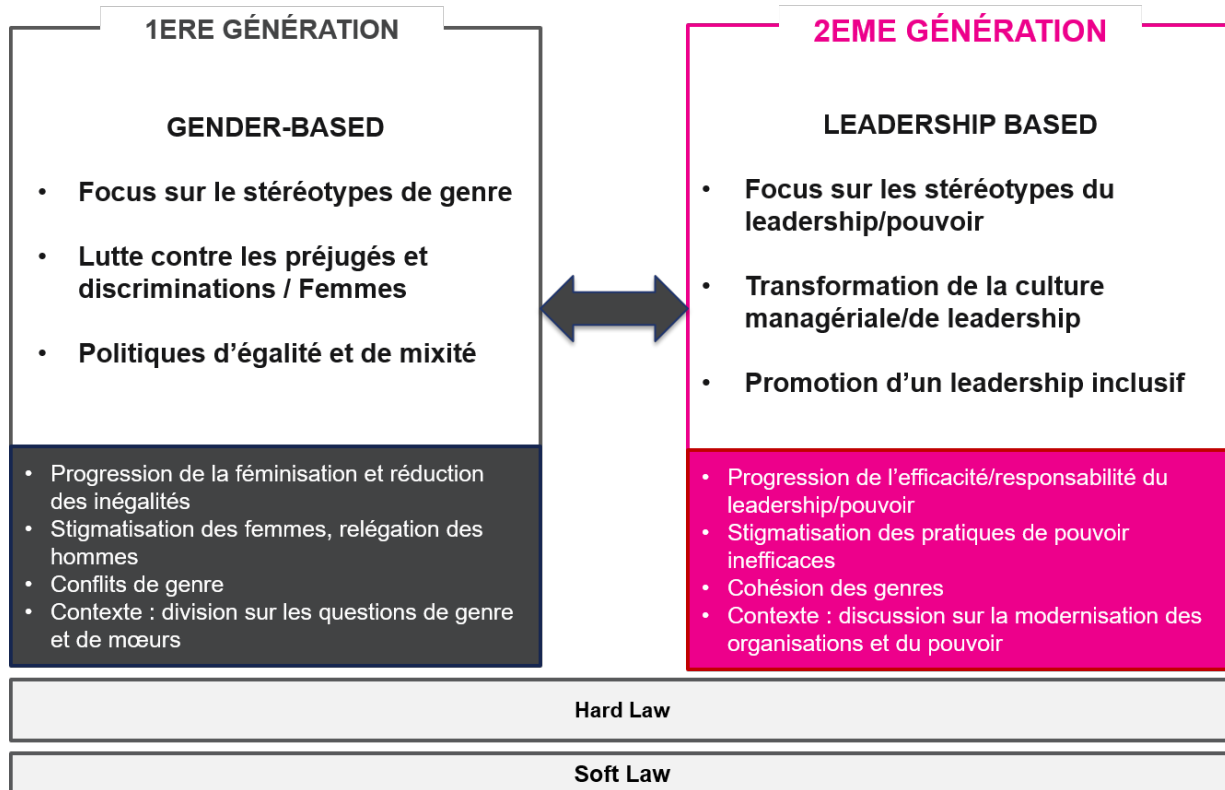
1ERE GÉNÉRATION

GENDER-BASED

• Focus sur le stéréotypes de genre
• Lutte contre les préjugés et discriminations / Femmes
• Politiques d’égalité et de mixité

• Progression de la féminisation et réduction des inégalités
• Stigmatisation des femmes, relégation des hommes
• Conflits de genre
• Contexte : division sur les questions de genre et de mœurs

2EME GÉNÉRATION

LEADERSHIP BASED

• Focus sur les stéréotypes du leadership/pouvoir
• Transformation de la culture managériale/de leadership
• Promotion d’un leadership inclusif

• Progression de l’efficacité/responsabilité du leadership/pouvoir
• Stigmatisation des pratiques de pouvoir inefficaces
• Cohésion des genres
• Contexte : discussion sur la modernisation des organisations et du pouvoir

Hard Law

Soft Law